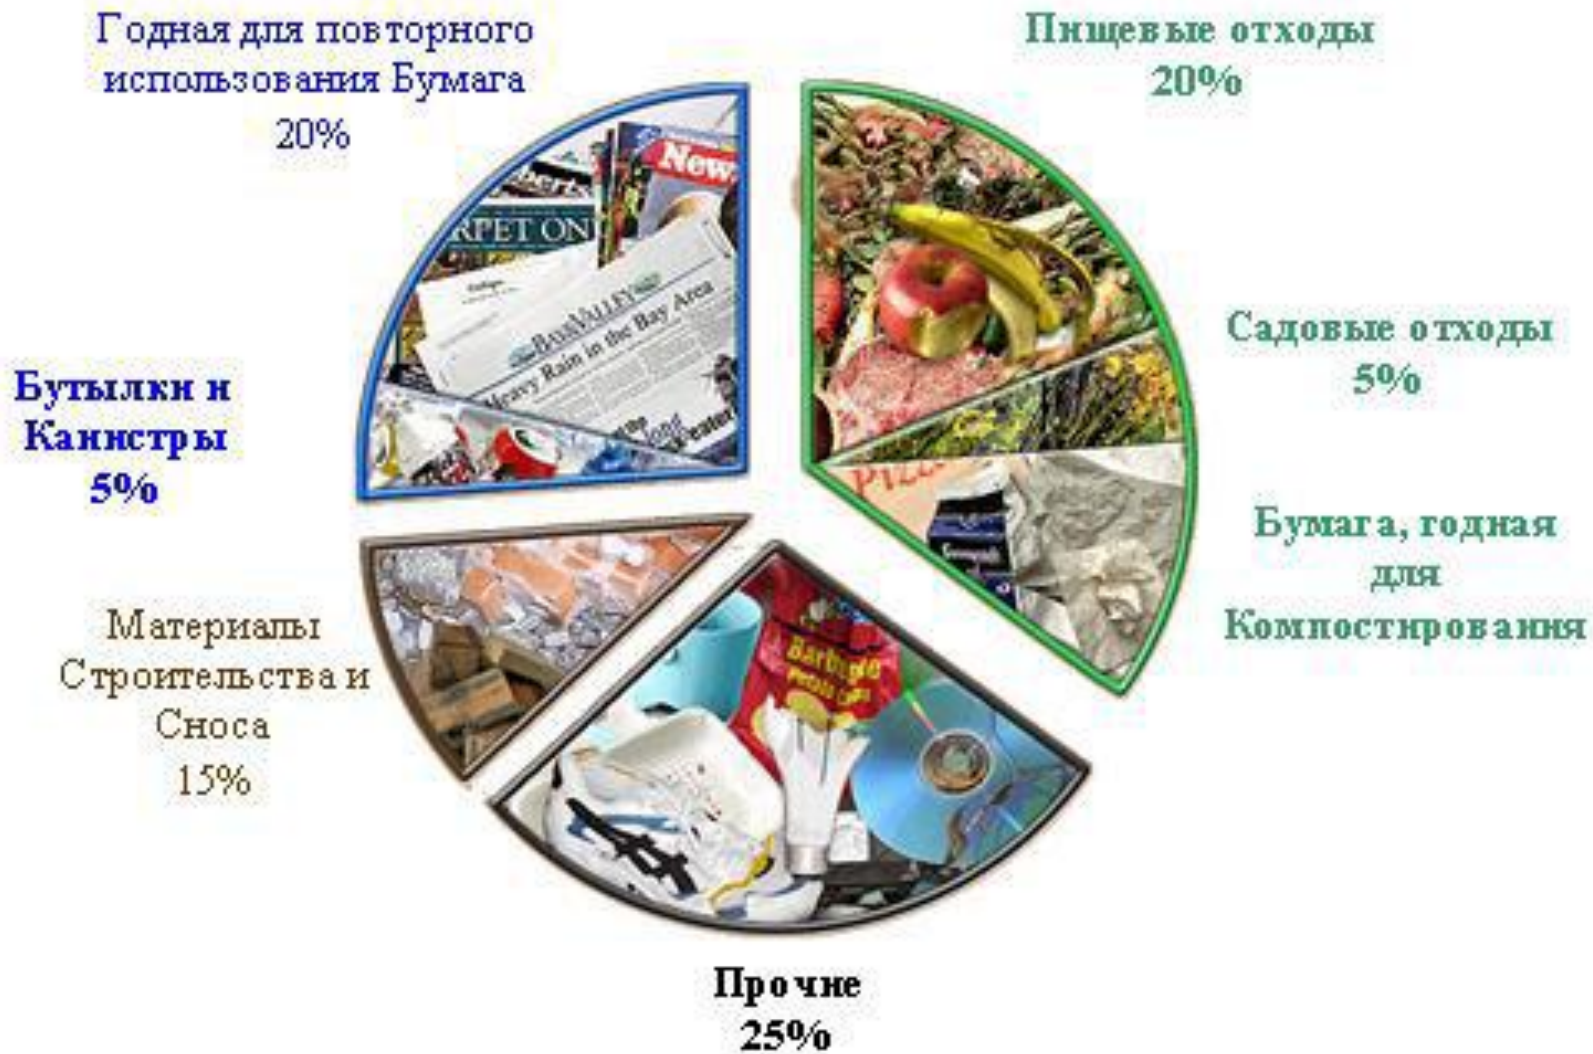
Годная для повторного использования Бумага
20%

Пищевые отходы
20%

Садовые отходы
5%

Бумага, годная для Компостирования

Бутылки и Канистры
5%

Материалы Строительства и Сноса
15%

Прочие
25%

New

RPET ON

Heavy Rain in the Bay Area

Pizza

Barbeque